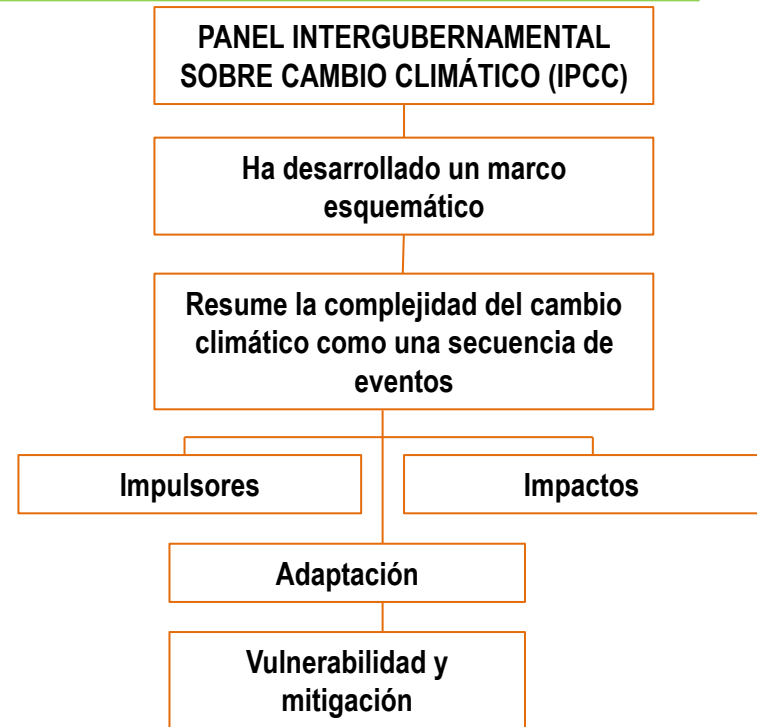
PANEL INTERGUBERNAMENTAL SOBRE CAMBIO CLIMÁTICO (IPCC)

Ha desarrollado un marco esquemático

Resume la complejidad del cambio climático como una secuencia de eventos

Impulsores

Impactos

Adaptación

Vulnerabilidad y mitigación